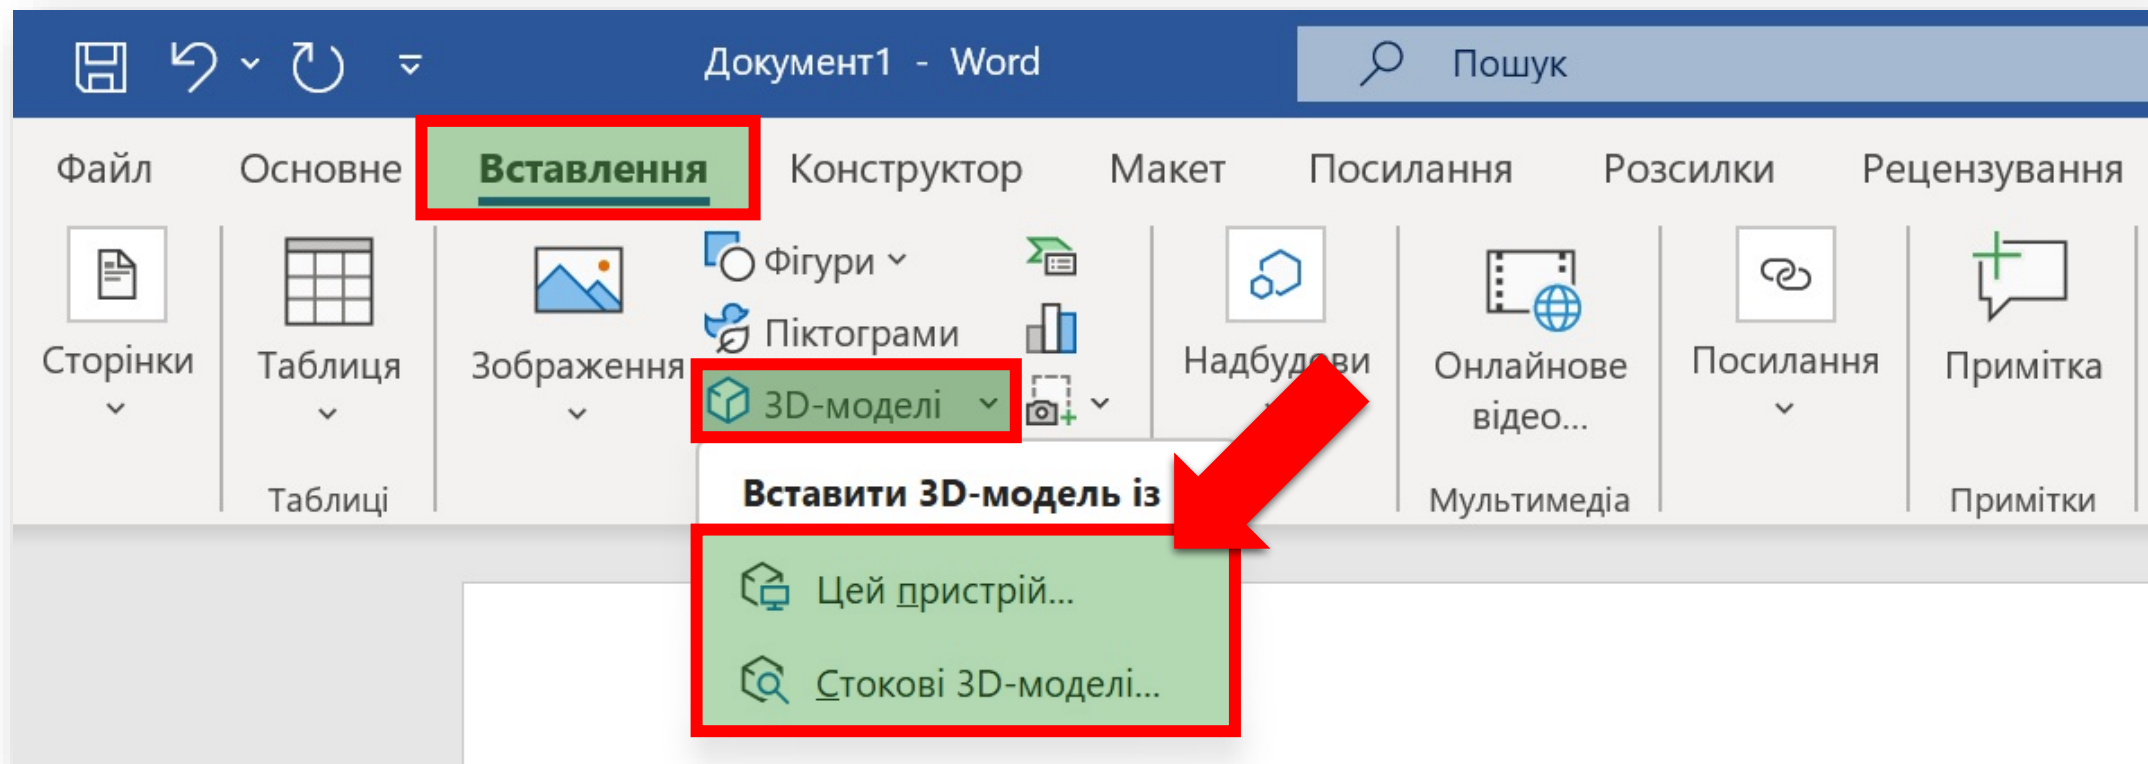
Документ1 - Word

Пошук

Файл Основне Вставлення Конструктор Макет Посилання Розсилки Рецензування

Сторінки

Таблиця

Таблиці

Зображення

Фігури

Піктограми

3D-моделі

Надбудови

Онлайнове відео...

Мультимедіа

Посилання

Примітка

Примітки

Вставити 3D-модель із

Цей пристрій...

Стокові 3D-моделі...